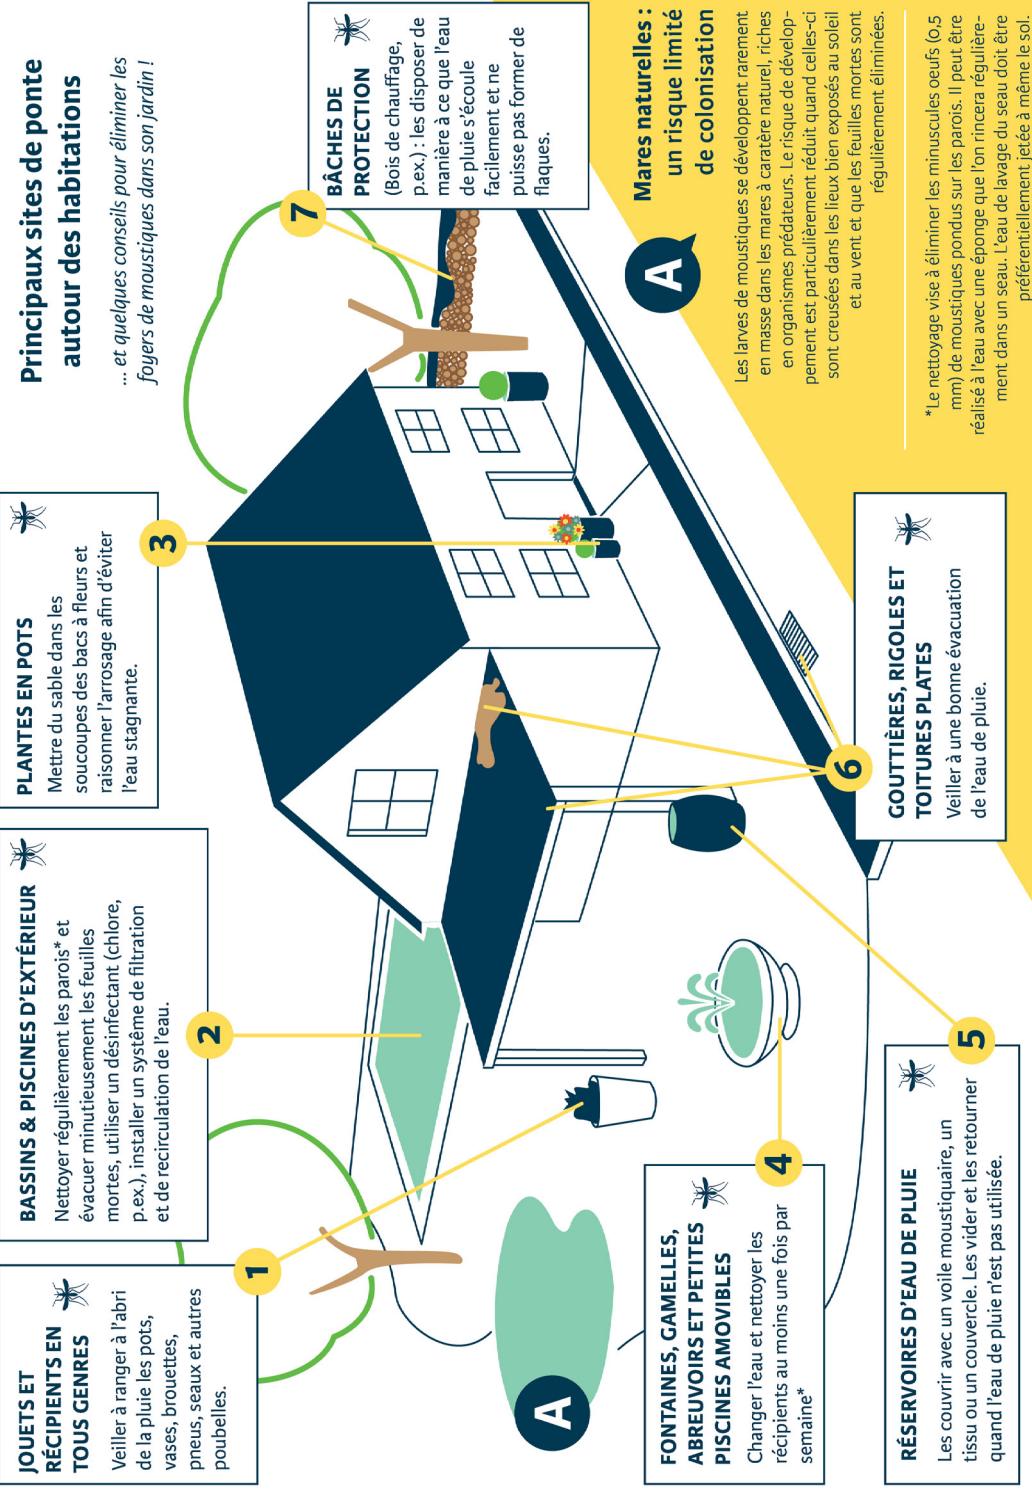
Principaux sites de ponte autour des habitations

... et quelques conseils pour éliminer les foyers de moustiques dans son jardin !

BÂCHES DE PROTECTION
(Bois de chauffage, p.ex.) : les disposer de manière à ce que l'eau de pluie s'écoule facilement et ne puisse pas former de flaques.

7

Mares naturelles : un risque limité de colonisation

A

Les larves de moustiques se développent rarement en masse dans les mares à caratère naturel, riches en organismes prédateurs. Le risque de développement est particulièrement réduit quand celles-ci sont creusées dans les lieux bien exposés au soleil et au vent et que les feuilles mortes sont régulièrement éliminées.

*Le nettoyage vise à éliminer les minuscules oeufs (0,5 mm) de moustiques pondus sur les parois. Il peut être réalisé à l'eau avec une éponge que l'on rincera régulièrement dans un seau. L'eau de lavage du seau doit être préférentiellement jetée à même le sol.

PLANTES EN POTS
Mettre du sable dans les soucoupes des bacs à fleurs et raisonner l'arrosage afin d'éviter l'eau stagnante.

3

GOUTTIÈRES, RIGOLES ET TOITURES PLATES
Veiller à une bonne évacuation de l'eau de pluie.

6

BASSINS & PISCINES D'EXTÉRIEUR
Nettoyer régulièrement les parois* et évacuer minutieusement les feuilles mortes, utiliser un désinfectant (chlore, p.ex.), installer un système de filtration et de recirculation de l'eau.

2

JOUETS ET RÉCIPIENTS EN TOUS GENRES
Veiller à ranger à l'abri de la pluie les pots, vases, brouettes, pneus, seaux et autres poubelles.

1

A

FONTAINES, GAMELLES, ABREUVOIRS ET PETITES PISCINES AMOVIBLES
Changer l'eau et nettoyer les récipients au moins une fois par semaine*

4

RÉSERVOIRES D'EAU DE PLUIE
Les couvrir avec un voile moustiquaire, un tissu ou un couvercle. Les vider et les retourner quand l'eau de pluie n'est pas utilisée.

5